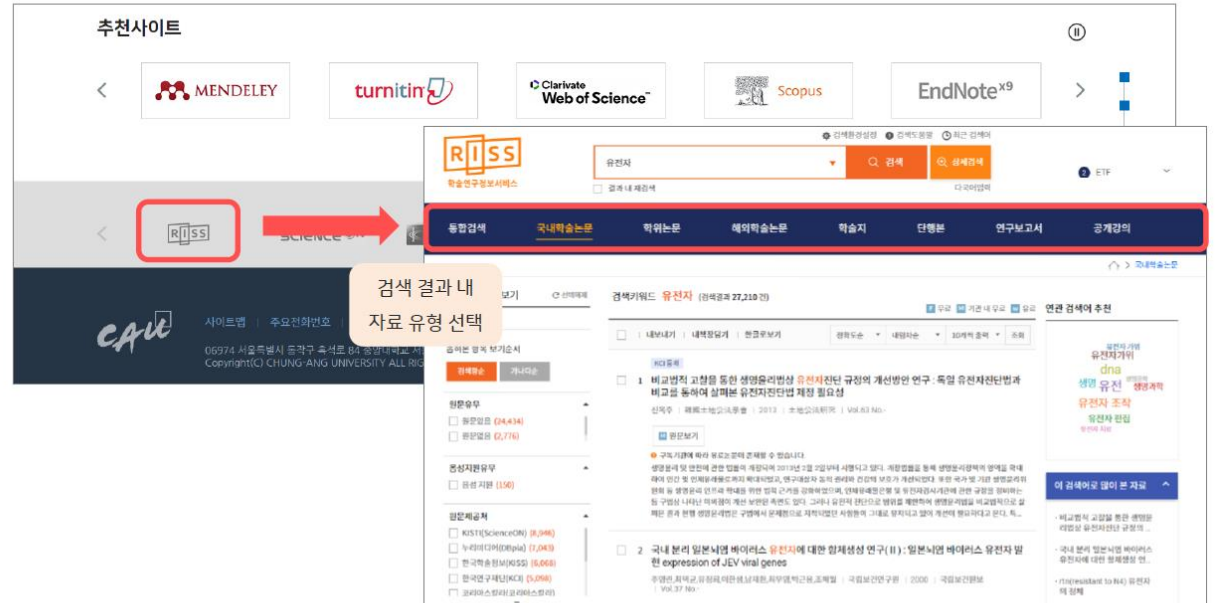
추천사이트

MENDELEY

turnitin

Clarivate Web of Science

Scopus

EndNote x9

RISS

SCIENCE

CAU

사이트맵 | 주요전화번호

06974 서울특별시 동작구 흑석로 84 중앙대학교
Copyright(C) CHUNG-ANG UNIVERSITY ALL RI

RISS 학술연구정보서비스

유전자

검색

상세검색

결과 내 재검색

다국어입력

ETF

통합검색 | 국내학술논문 | 학위논문 | 해외학술논문 | 학술지 | 단행본 | 연구보고서 | 공개강의

국내학술논문

검색 결과 내 자료 유형 선택

검색키워드 유전자 (검색결과 27,210 건)

연관 검색어 추천

유전자가위
dna
생명 유전 생명과학
유전자 조작
유전자 편집

이 검색어로 많이 본 자료

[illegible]

1 비교법적 고찰을 통한 생명윤리법상 유전자진단 규정의 개선방안 연구 : 독일 유전자진단법과 비교를 통하여 살펴본 유전자진단법 제정 필요성

원문보기

2 국내 분리 일본뇌염 바이러스 유전자에 대한 항체생성 연구(II) : 일본뇌염 바이러스 유전자 일련 expression of JEV viral genes

원문유무
원문있음 (24,434)
원문없음 (2,776)

음성지원유무
음성 지원 (150)

원문제공처
KISTI(ScienceON) (8,946)
누리미디어(DBpia) (7,043)
한국학술정보(KISS) (6,068)
한국연구재단(KCI) (5,098)